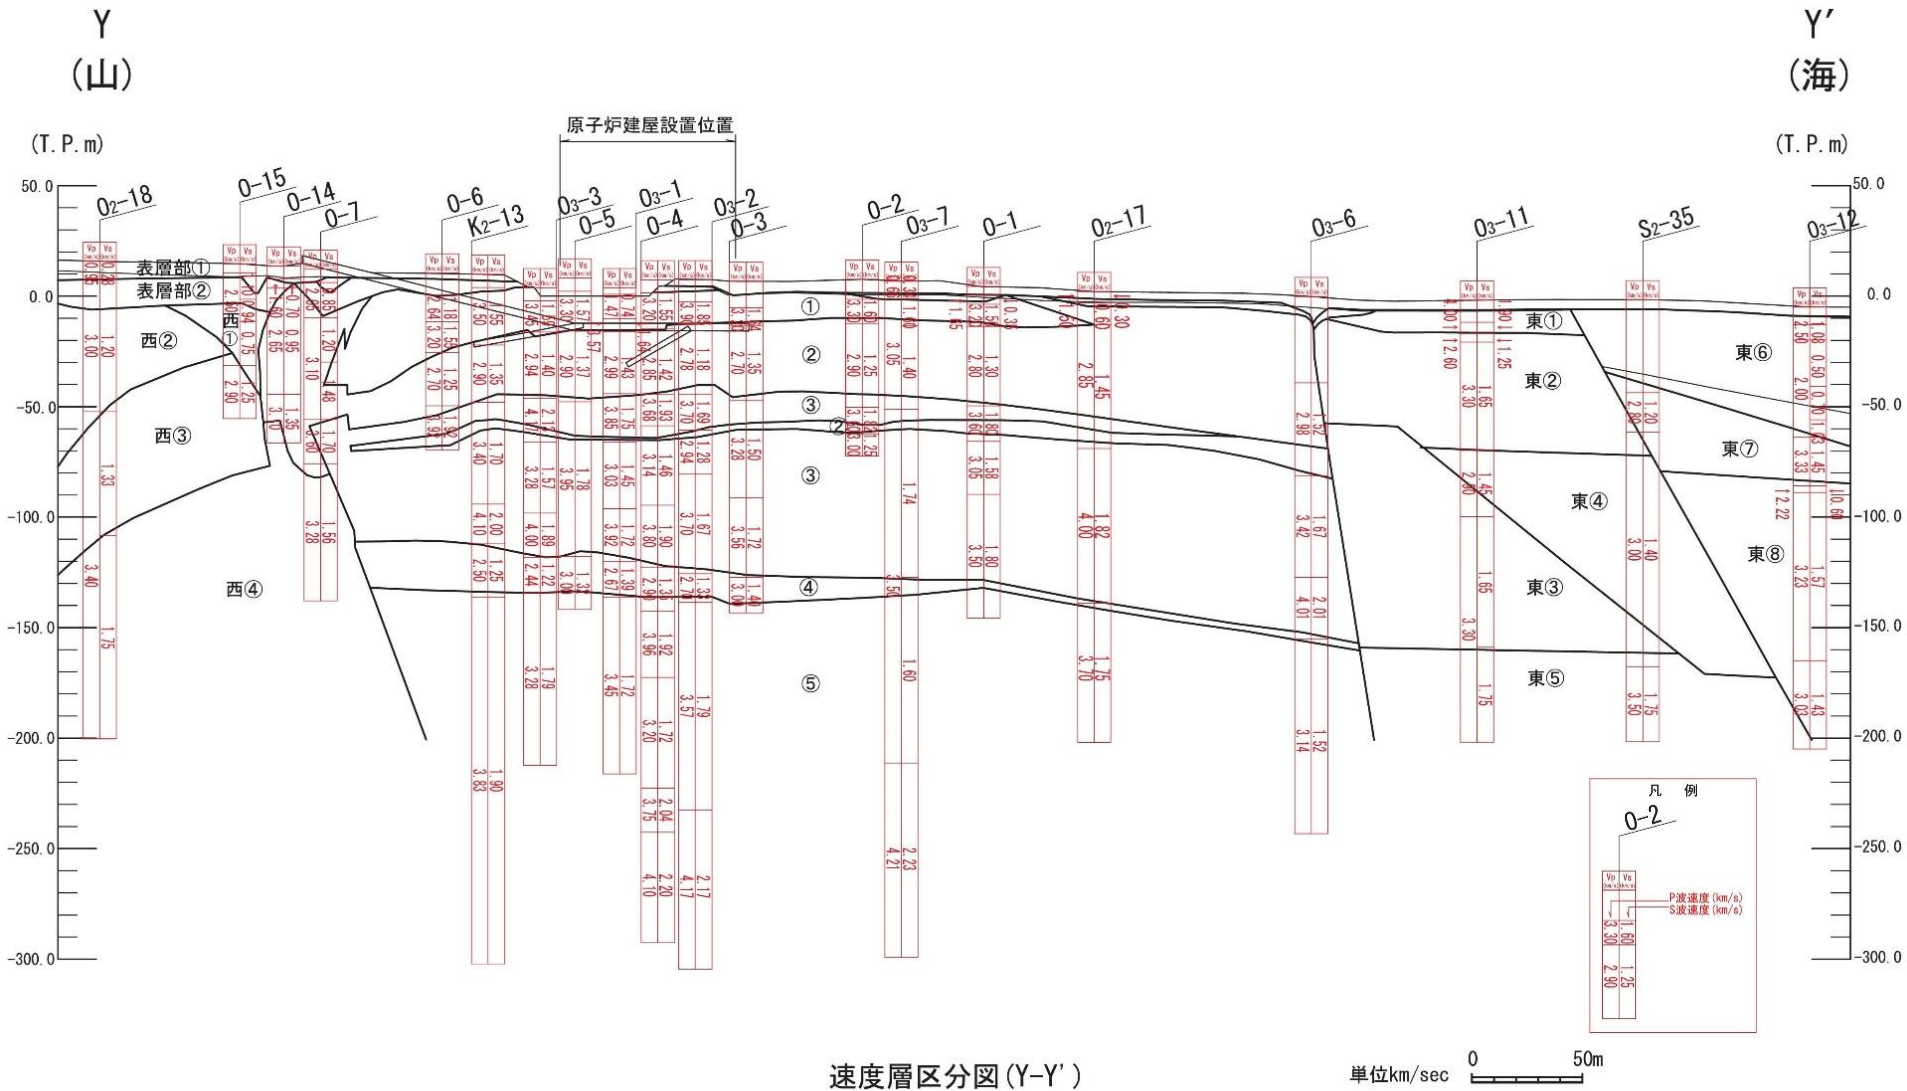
Y
(山)

Y'
(海)

(T.P.m)

(T.P.m)

原子炉建屋設置位置

50.0
0.0
-50.0
-100.0
-150.0
-200.0
-250.0
-300.0

$O_2$-18
O-15
O-14
O-7
O-6
$K_2$-13
$O_3$-3
O-5
$O_3$-1
O-4
$O_3$-2
O-3
O-2
$O_3$-7
O-1
$O_2$-17
$O_3$-6
$O_3$-11
$S_2$-35
$O_3$-12

表層部①
表層部②
西①
西②
西③
西④
①
②
③
②
③
④
⑤
東①
東②
東③
東④
東⑤
東⑥
東⑦
東⑧

凡　例
O-2
Vp
Vs
P波速度(km/s)
S波速度(km/s)
3.30
1.60
2.90
1.25

速度層区分図(Y-Y')

単位km/sec
0
50m